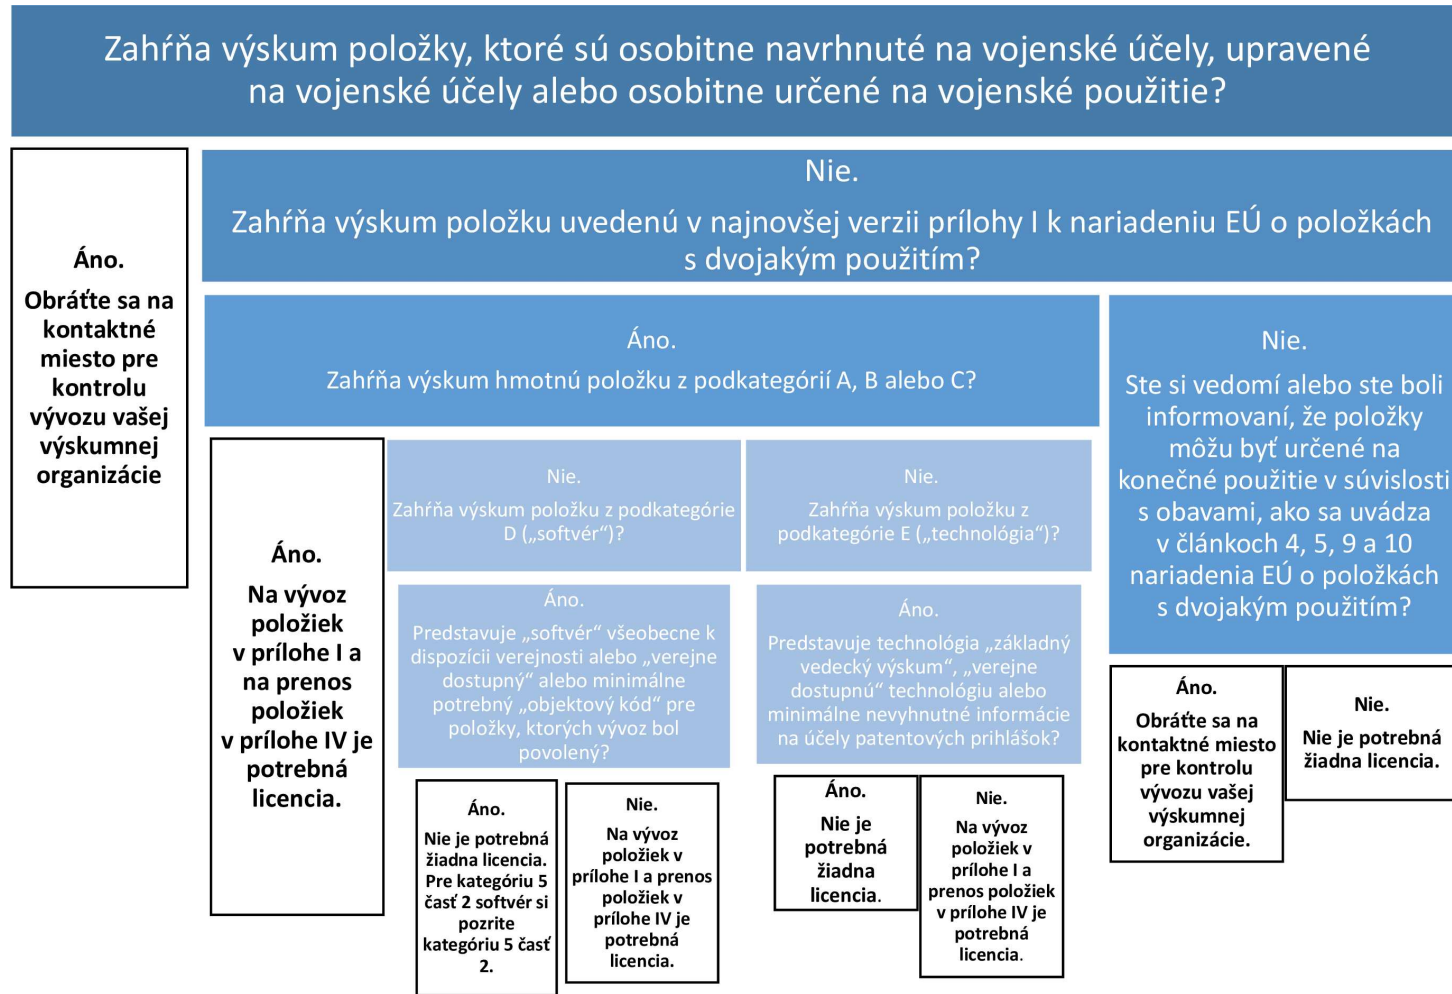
Zahŕňa výskum položky, ktoré sú osobitne navrhnuté na vojenské účely, upravené na vojenské účely alebo osobitne určené na vojenské použitie?

Áno.
Obráťte sa na kontaktné miesto pre kontrolu vývozu vašej výskumnej organizácie

Nie.
Zahŕňa výskum položku uvedenú v najnovšej verzii prílohy I k nariadeniu EÚ o položkách s dvojakým použitím?

Áno.
Zahŕňa výskum hmotnú položku z podkategórií A, B alebo C?

Áno.
Na vývoz položiek v prílohe I a na prenos položiek v prílohe IV je potrebná licencia.

Nie.
Zahŕňa výskum položku z podkategórie D („softvér“)?

Áno.
Predstavuje „softvér“ všeobecne k dispozícii verejnosti alebo „verejne dostupný“ alebo minimálne potrebný „objektový kód“ pre položky, ktorých vývoz bol povolený?

Áno.
Nie je potrebná žiadna licencia. Pre kategóriu 5 časť 2 softvér si pozrite kategóriu 5 časť 2.

Nie.
Na vývoz položiek v prílohe I a prenos položiek v prílohe IV je potrebná licencia.

Nie.
Zahŕňa výskum položku z podkategórie E („technológia“)?

Áno.
Predstavuje technológia „základný vedecký výskum“, „verejne dostupnú“ technológiu alebo minimálne nevyhnutné informácie na účely patentových prihlášok?

Áno.
Nie je potrebná žiadna licencia.

Nie.
Na vývoz položiek v prílohe I a prenos položiek v prílohe IV je potrebná licencia.

Nie.
Ste si vedomí alebo ste boli informovaní, že položky môžu byť určené na konečné použitie v súvislosti s obavami, ako sa uvádza v článkoch 4, 5, 9 a 10 nariadenia EÚ o položkách s dvojakým použitím?

Áno.
Obráťte sa na kontaktné miesto pre kontrolu vývozu vašej výskumnej organizácie.

Nie.
Nie je potrebná žiadna licencia.